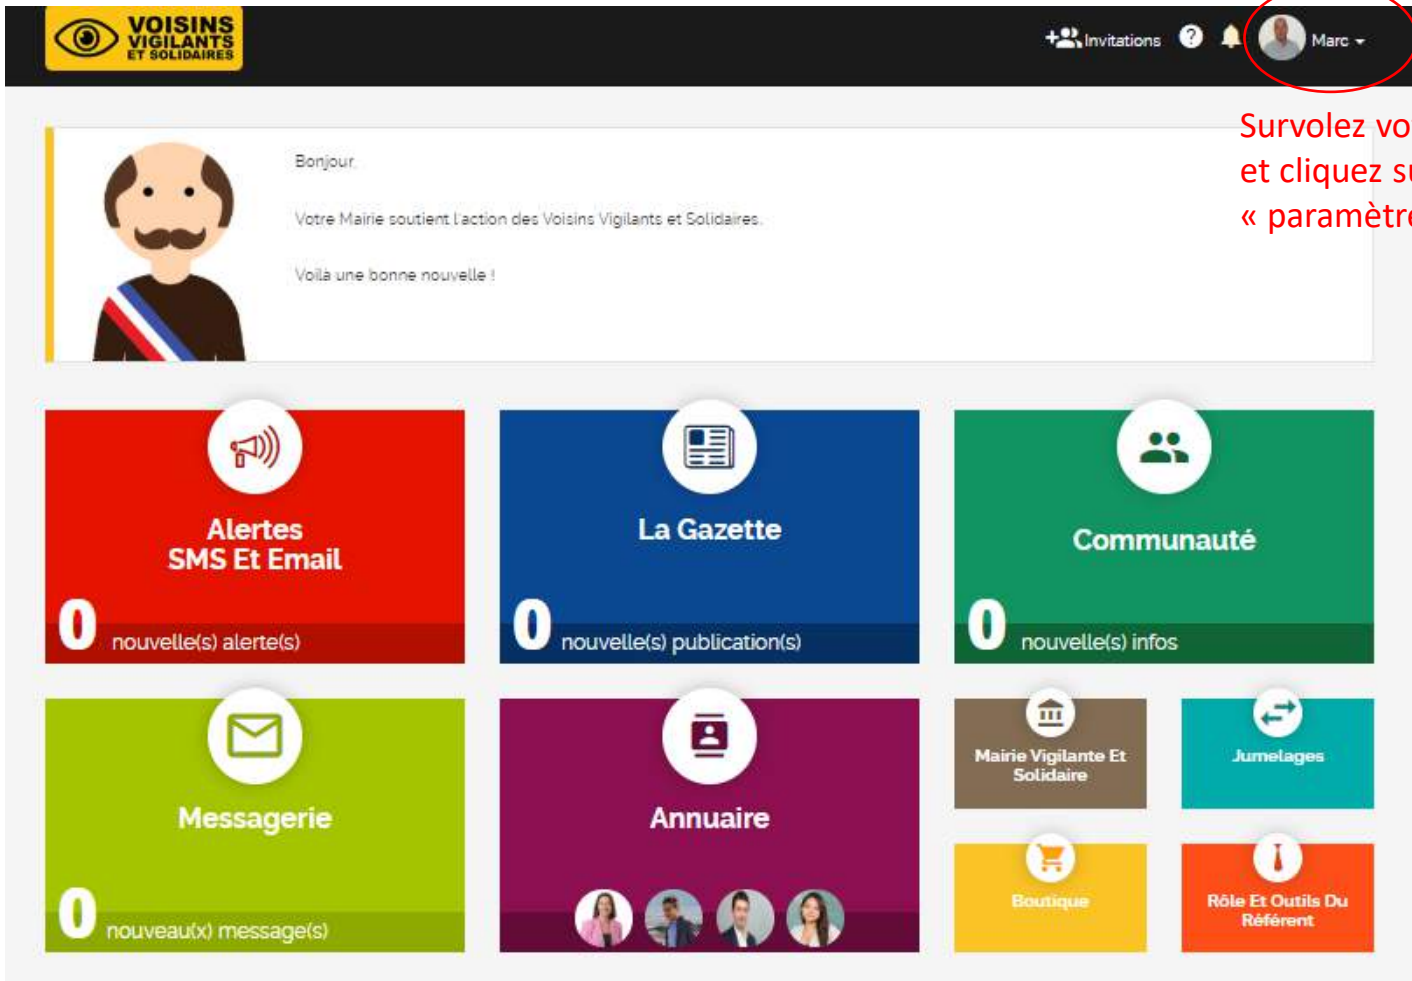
VOISINS VIGILANTS ET SOLIDAIRES

Invitations ? Marc

Survolez vo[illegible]
et cliquez su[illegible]
« paramètre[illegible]

Bonjour,

Votre Mairie soutient l'action des Voisins Vigilants et Solidaires.

Voilà une bonne nouvelle !

Alertes
SMS Et Email
0 nouvelle(s) alerte(s)

La Gazette
0 nouvelle(s) publication(s)

Communauté
0 nouvelle(s) infos

Messagerie
0 nouveau(x) message(s)

Annuaire

Mairie Vigilante Et Solidaire

Jumelages

Boutique

Rôle Et Outils Du Référent